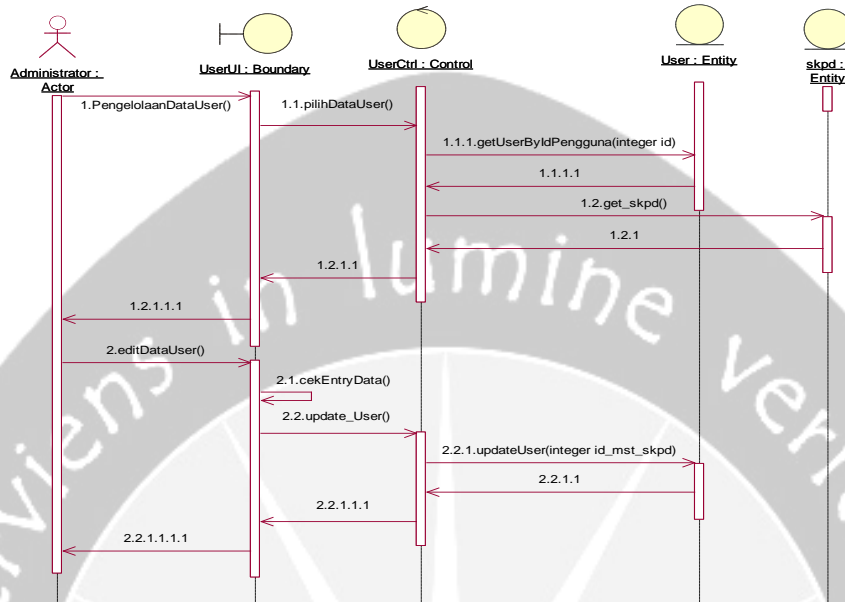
Administrator : Actor

UserUI : Boundary

UserCtrl : Control

User : Entity

skpd : Entity

1.PengelolaanDataUser()

1.1.pilihDataUser()

1.1.1.getUserByIdPengguna(integer id)

1.1.1.1

1.2.get_skpd()

1.2.1

1.2.1.1

1.2.1.1.1

2.editDataUser()

2.1.cekEntryData()

2.2.update_User()

2.2.1.updateUser(integer id_mst_skpd)

2.2.1.1

2.2.1.1.1

2.2.1.1.1.1

viens in lumine veri